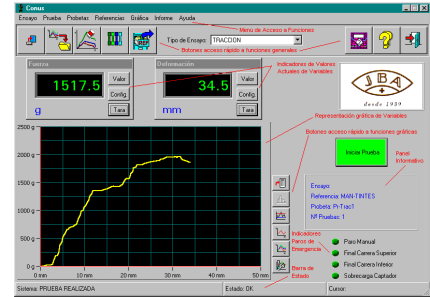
Conus

Ensayo Prueba Probetas Referencias Gráfica Informe Ayuda

Menú de Acceso a Funciones

Tipo de Ensayo: TRACCION

Botones acceso rápido a funciones generales

Fuerza
1517.5
g
Valor
Config
Tara

Deformación
34.5
mm
Valor
Config
Tara

Indicadores de Valores Actuales de Variables

JBA
desde 1939

Representación gráfica de Variables

Botones acceso rápido a funciones gráficas

2500 g
2250 g
2000 g
1750 g
1500 g
1250 g
1000 g
750 g
500 g
250 g
0 g

0 mm 10 mm 20 mm 30 mm 40 mm 50 mm

Iniciar Prueba

Panel Informativo

Ensayo:
Referencia: MAN-TINTES
Probeta: Pr-Trac1
Nº Pruebas: 1

Indicadores Paros de Emergencia

Paro Manual
Final Carrera Superior
Final Carrera Inferior
Sobrecarga Captador

Barra de Estado

Sistema: PRUEBA REALIZADA
Estado: OK
Cursor: